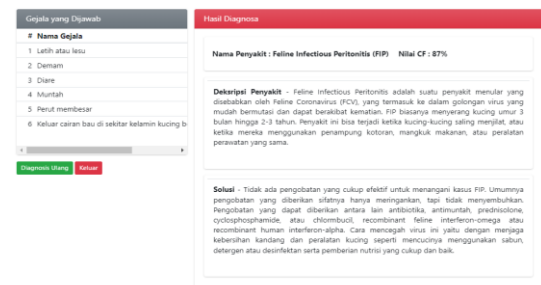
Gejala yang Dijawab

| # | Nama Gejala |
|---|---|
| 1 | Letih atau lesu |
| 2 | Demam |
| 3 | Diare |
| 4 | Muntah |
| 5 | Perut membesar |
| 6 | Keluar cairan bau di sekitar kelamin kucing b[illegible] |

Diagnosis Ulang Keluar

Hasil Diagnosa

Nama Penyakit : Feline Infectious Peritonitis (FIP) Nilai CF : 87%

Deskripsi Penyakit - Feline Infectious Peritonitis adalah suatu penyakit menular yang disebabkan oleh Feline Coronavirus (FCV), yang termasuk ke dalam golongan virus yang mudah bermutasi dan dapat berakibat kematian. FIP biasanya menyerang kucing umur 3 bulan hingga 2-3 tahun. Penyakit ini bisa terjadi ketika kucing-kucing saling menjilat, atau ketika mereka menggunakan penampung kotoran, mangkuk makanan, atau peralatan perawatan yang sama.

Solusi - Tidak ada pengobatan yang cukup efektif untuk menangani kasus FIP. Umumnya pengobatan yang diberikan sifatnya hanya meringankan, tapi tidak menyembuhkan. Pengobatan yang dapat diberikan antara lain antibiotika, antimuntah, prednisolone, cyclosphosphamide, atau chlormbucil, recombinant feline interferon-omega atau recombinant human interferon-alpha. Cara mencegah virus ini yaitu dengan menjaga kebersihan kandang dan peralatan kucing seperti mencucinya menggunakan sabun, detergen atau desinfektan serta pemberian nutrisi yang cukup dan baik.